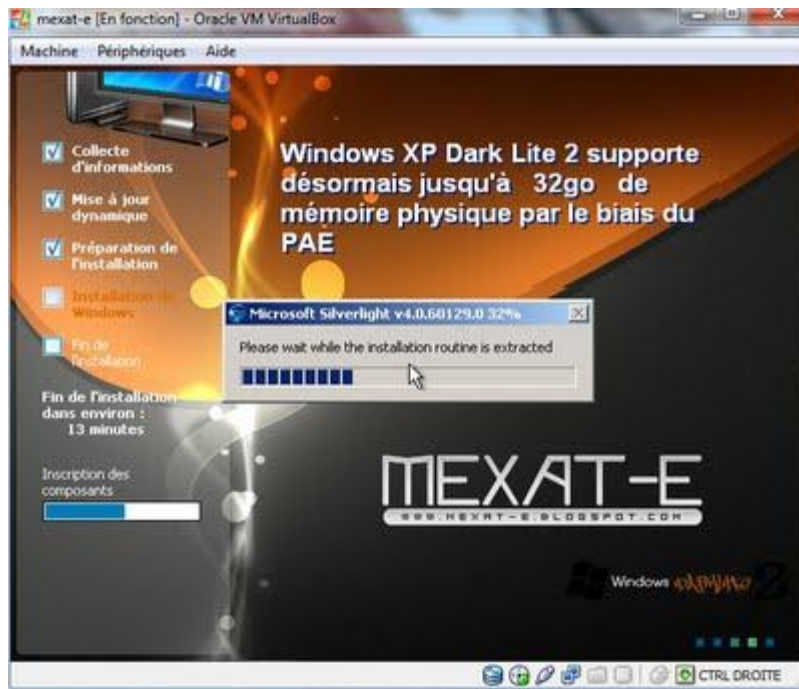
mexat-e [En fonction] - Oracle VM VirtualBox

Machine Périphériques Aide

Collecte d'informations

Mise à jour dynamique

Préparation de l'installation

Installation de Windows

Fin de l'installation

Fin de l'installation dans environ : 13 minutes

Inscription des composants

Windows XP Dark Lite 2 supporte désormais jusqu'à 32go de mémoire physique par le biais du PAE

Microsoft Silverlight v4.0.60129.0 32%

Please wait while the installation routine is extracted

MEXAT-E

WWW.MEXAT-E.BLOGSPOT.COM

Windows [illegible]

CTRL DROITE